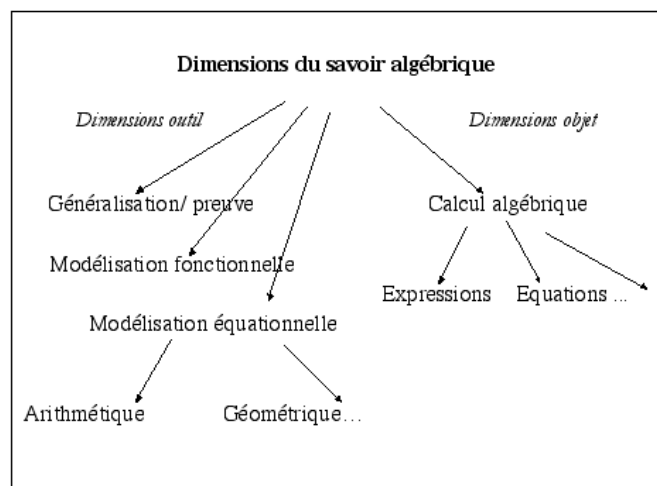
Dimensions du savoir algébrique

Dimensions outil

Dimensions objet

Généralisation/ preuve

Modélisation fonctionnelle

Modélisation équationnelle

Arithmétique

Géométrique…

Calcul algébrique

Expressions

Equations …